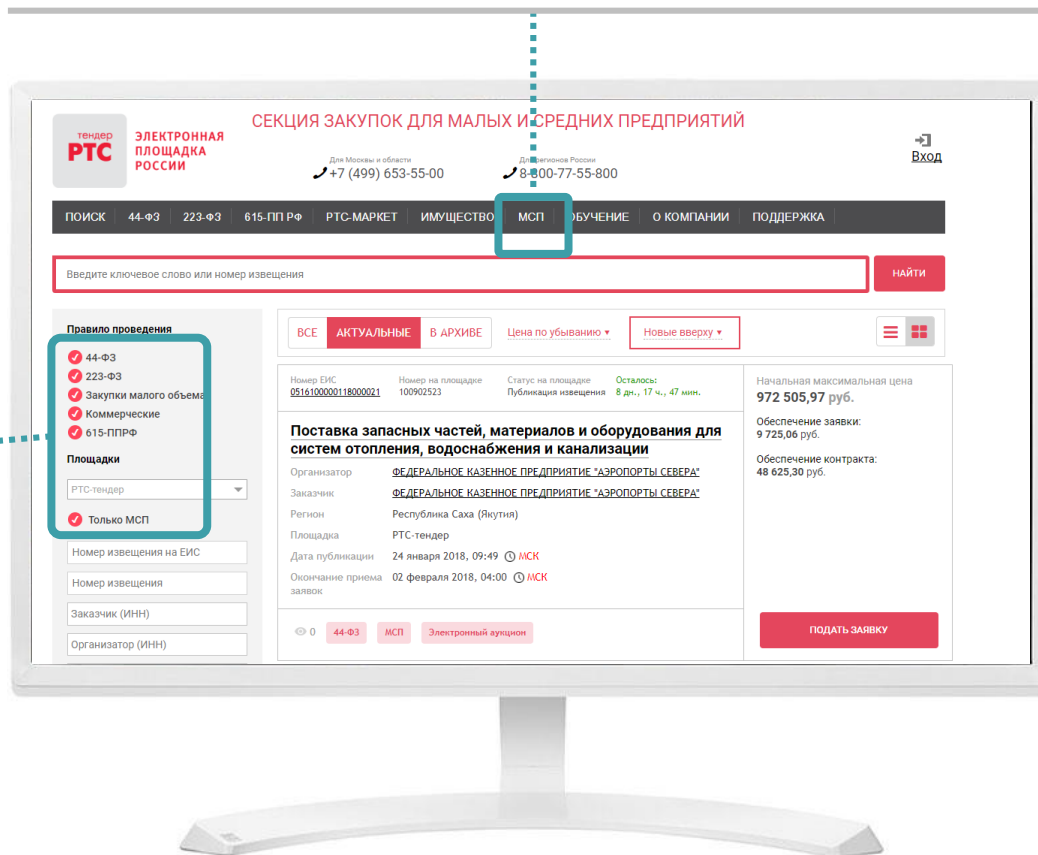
тендер РТС
ЭЛЕКТРОННАЯ ПЛОЩАДКА РОССИИ

СЕКЦИЯ ЗАКУПОК ДЛЯ МАЛЫХ И СРЕДНИХ ПРЕДПРИЯТИЙ

Для Москвы и области
+7 (499) 653-55-00

Для регионов России
8-800-77-55-800

Вход

ПОИСК | 44-ФЗ | 223-ФЗ | 615-ПП РФ | РТС-МАРКЕТ | ИМУЩЕСТВО | МСП | ОБУЧЕНИЕ | О КОМПАНИИ | ПОДДЕРЖКА

Введите ключевое слово или номер извещения

НАЙТИ

Правило проведения
44-ФЗ
223-ФЗ
Закупки малого объема
Коммерческие
615-ППРФ

Площадки
РТС-тендер

Только МСП

Номер извещения на ЕИС
Номер извещения
Заказчик (ИНН)
Организатор (ИНН)

ВСЕ | АКТУАЛЬНЫЕ | В АРХИВЕ | Цена по убыванию | Новые вверху

Номер ЕИС
0516100000118000021

Номер на площадке
100902523

Статус на площадке
Публикация извещения

Осталось:
8 дн., 17 ч., 47 мин.

Поставка запасных частей, материалов и оборудования для систем отопления, водоснабжения и канализации

Организатор ФЕДЕРАЛЬНОЕ КАЗЕННОЕ ПРЕДПРИЯТИЕ "АЭРОПОРТЫ СЕВЕРА"
Заказчик ФЕДЕРАЛЬНОЕ КАЗЕННОЕ ПРЕДПРИЯТИЕ "АЭРОПОРТЫ СЕВЕРА"
Регион Республика Саха (Якутия)
Площадка РТС-тендер
Дата публикации 24 января 2018, 09:49 МСК
Окончание приема заявок 02 февраля 2018, 04:00 МСК

0 44-ФЗ МСП Электронный аукцион

Начальная максимальная цена
972 505,97 руб.

Обеспечение заявки:
9 725,06 руб.

Обеспечение контракта:
48 625,30 руб.

ПОДАТЬ ЗАЯВКУ